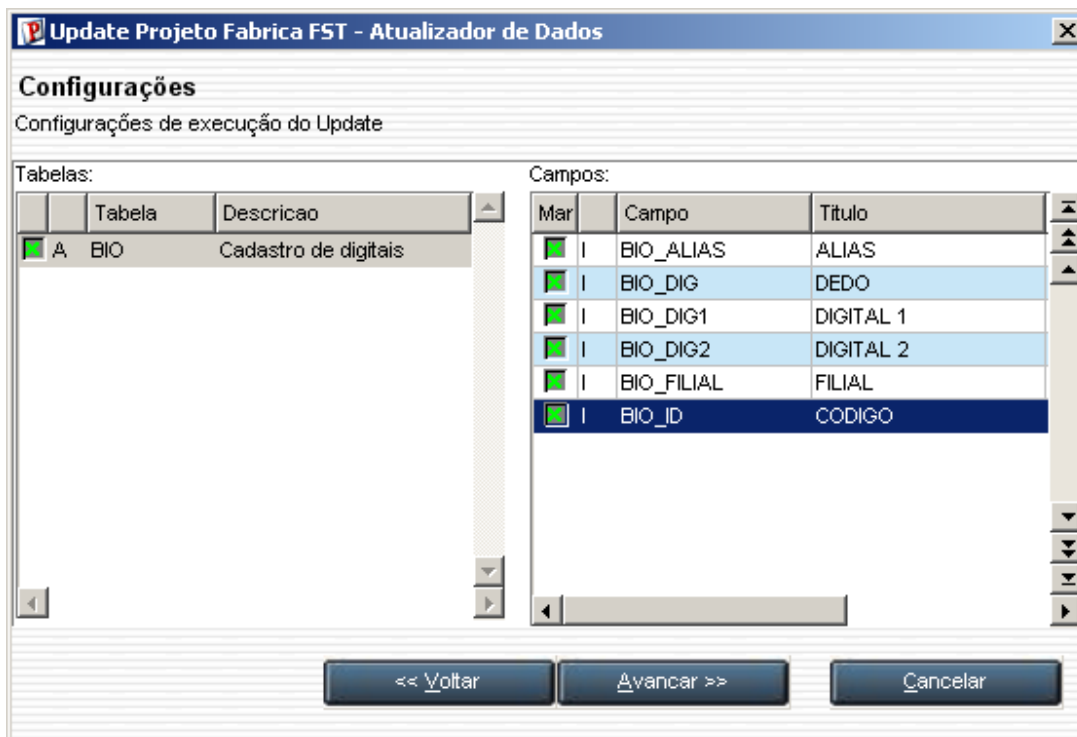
Update Projeto Fabrica FST - Atualizador de Dados

Configurações

Configurações de execução do Update

Tabelas:

| | | Tabela | Descricao |
|---|---|---|---|
| | A | BIO | Cadastro de digitais |

Campos:

| Mar | | Campo | Titulo |
|---|---|---|---|
| | I | BIO_ALIAS | ALIAS |
| | I | BIO_DIG | DEDO |
| | I | BIO_DIG1 | DIGITAL 1 |
| | I | BIO_DIG2 | DIGITAL 2 |
| | I | BIO_FILIAL | FILIAL |
| | I | BIO_ID | CODIGO |

<< Voltar

Avancar >>

Cancelar